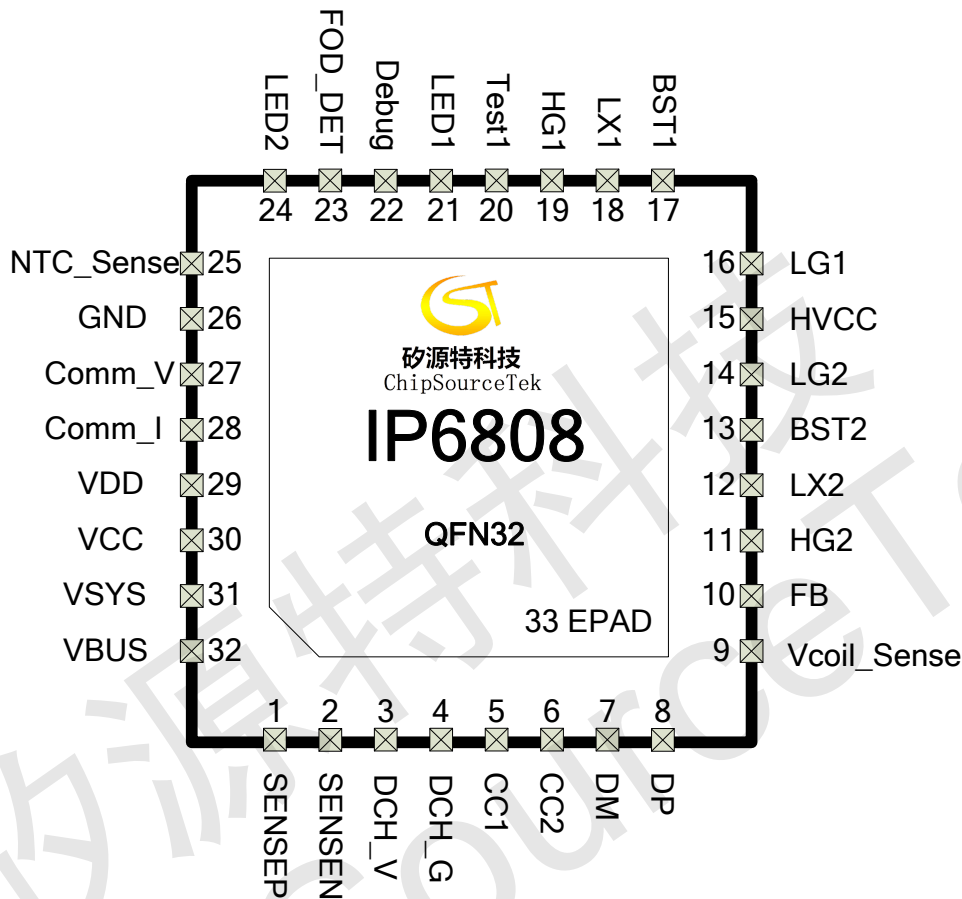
LED2
FOD_DET
Debug
LED1
Test1
HG1
LX1
BST1

24 23 22 21 20 19 18 17

NTC_Sense 25
GND 26
Comm_V 27
Comm_I 28
VDD 29
VCC 30
VSYS 31
VBUS 32

矽源特科技
ChipSourceTek
IP6808
QFN32
33 EPAD

16 LG1
15 HVCC
14 LG2
13 BST2
12 LX2
11 HG2
10 FB
9 Vcoil_Sense

1 2 3 4 5 6 7 8

SENSEP
SENSEN
DCH_V
DCH_G
CC1
CC2
DM
DP

矽源特科技
SourceT